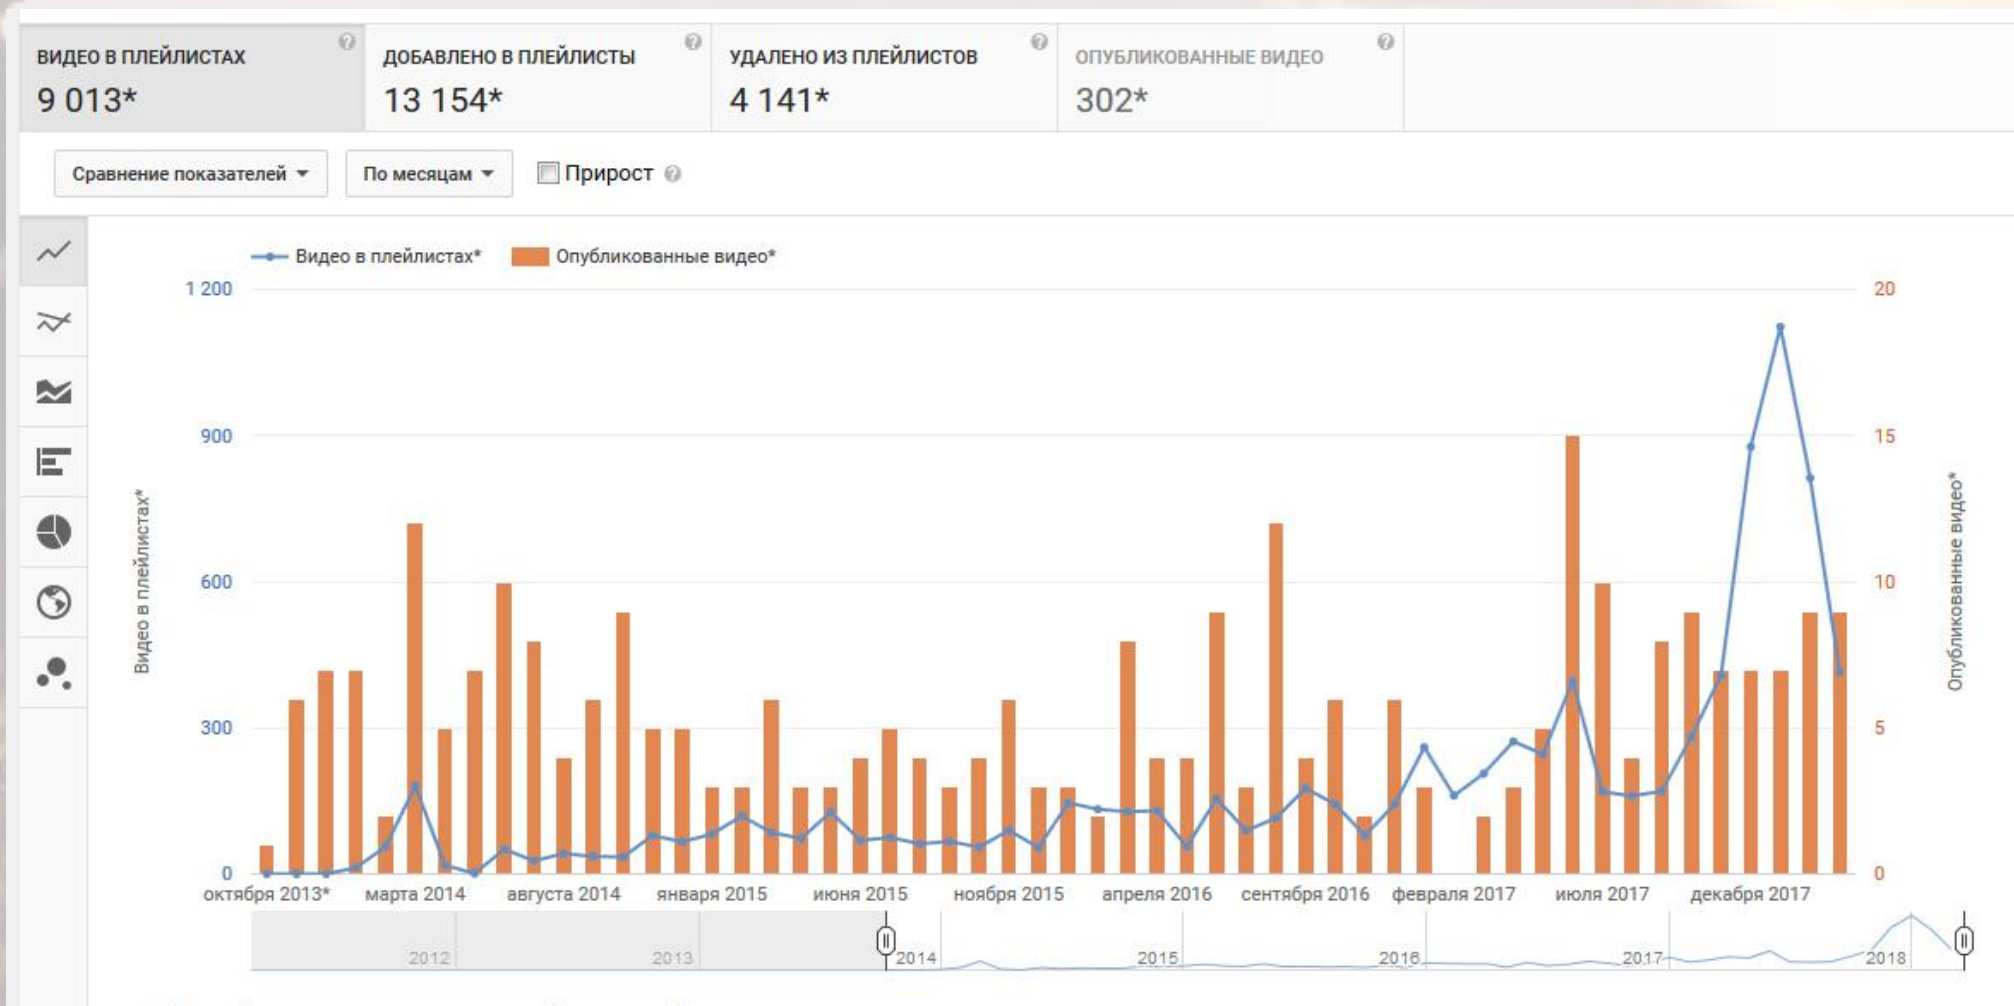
ВИДЕО В ПЛЕЙЛИСТАХ
9 013*

ДОБАВЛЕНО В ПЛЕЙЛИСТЫ
13 154*

УДАЛЕНО ИЗ ПЛЕЙЛИСТОВ
4 141*

ОПУБЛИКОВАННЫЕ ВИДЕО
302*

Сравнение показателей

По месяцам

Прирост

Видео в плейлистах*

Опубликованные видео*

1 200
900
600
300
0

20
15
10
5
0

Видео в плейлистах*

Опубликованные видео*

октября 2013*
марта 2014
августа 2014
января 2015
июня 2015
ноября 2015
апреля 2016
сентября 2016
февраля 2017
июля 2017
декабря 2017

2012
2013
2014
2015
2016
2017
2018